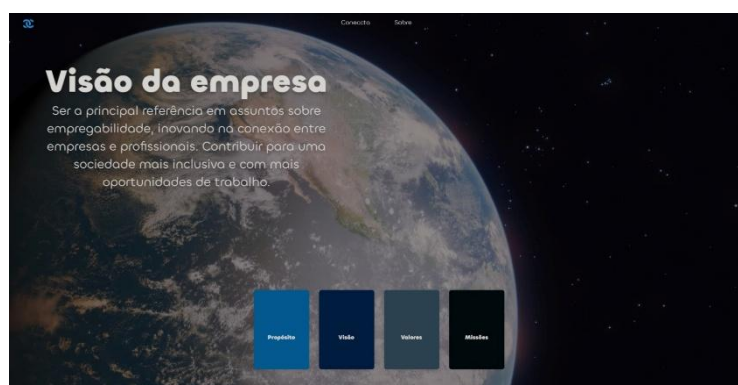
Conecta Sobre

Visão da empresa

Ser a principal referência em assuntos sobre empregabilidade, inovando na conexão entre empresas e profissionais. Contribuir para uma sociedade mais inclusiva e com mais oportunidades de trabalho.

Propósito

Visão

Valores

Missões